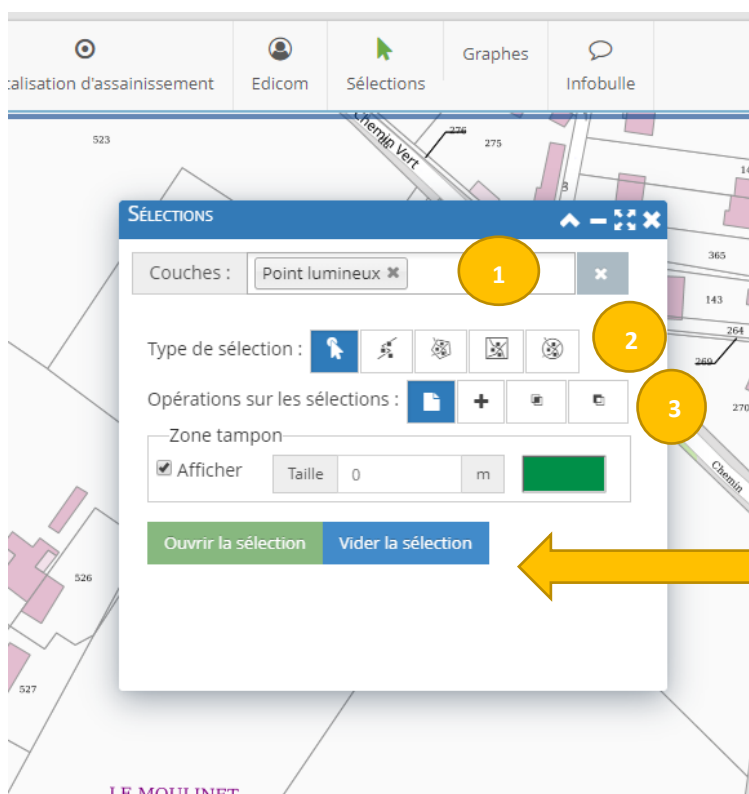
:alisation d'assainissement

Edicom

Sélections

Graphes

Infobulle

523

276

275

Chemin Vert

3

14

365

143

264

269

270

Chemin

526

527

LE MOULINET

SÉLECTIONS

Couches : Point lumineux ✖

1

2

3

Type de sélection :

Opérations sur les sélections :

Zone tampon

Afficher

Taille 0 m

Ouvrir la sélection

Vider la sélection